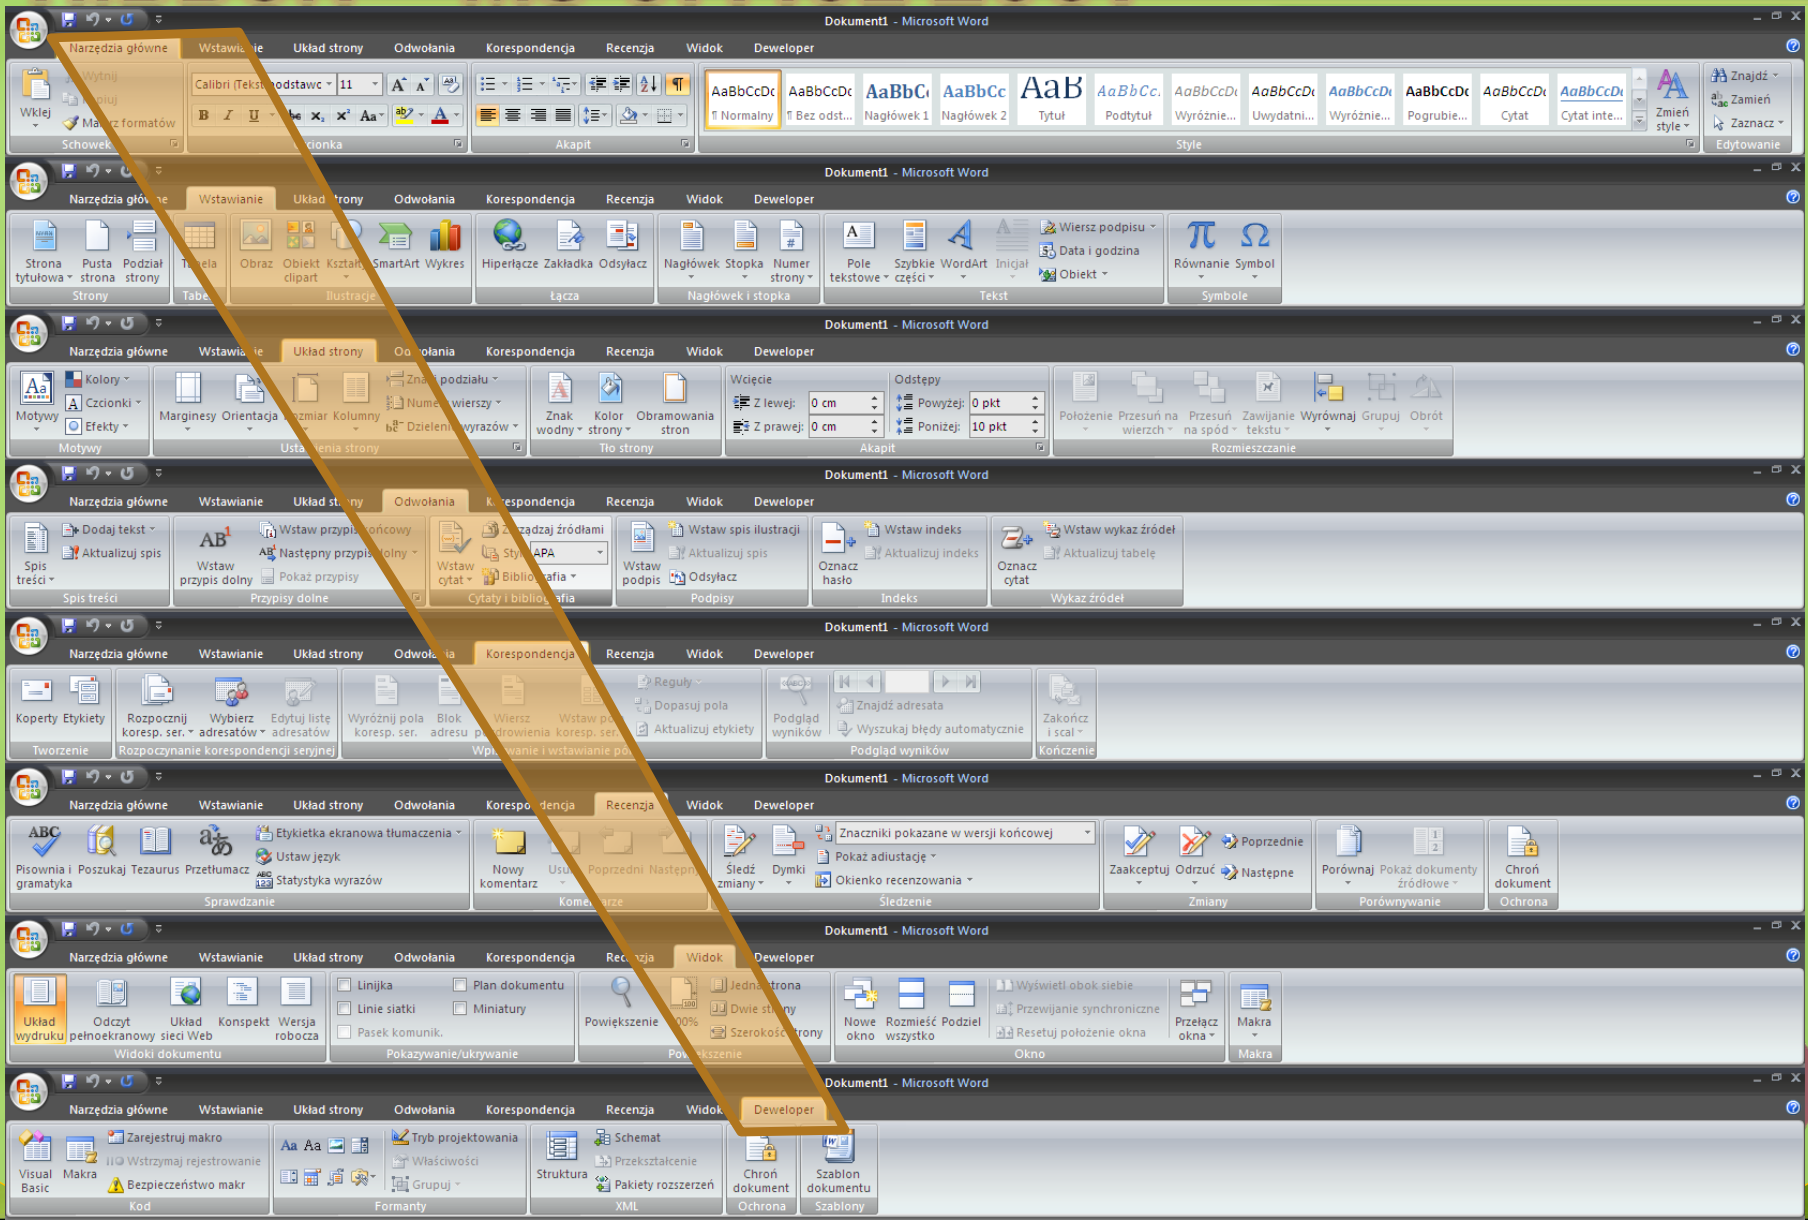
Dokument1 - Microsoft Word
Narzędzia główne Wstawianie Układ strony Odwołania Korespondencja Recenzja Widok Deweloper
Wklej Wytnij Kopiuj Malarz formatów Schowek
Calibri (Tekst podstawowy) 11 Czcionka
Akapit
AaBbCcDc ¶ Normalny AaBbCcDc ¶ Bez odst... AaBbC Nagłówek 1 AaBbCc Nagłówek 2 AaB Tytuł AaBbCc. Podtytuł AaBbCcDc Wyróżnie... AaBbCcDc Uwydatni... AaBbCcDc Wyróżnie... AaBbCcDc Pogrubie... AaBbCcDc Cytat AaBbCcDc Cytat inte... Zmień style
Style
Znajdź Zamień Zaznacz Edytowanie

Dokument1 - Microsoft Word
Narzędzia główne Wstawianie Układ strony Odwołania Korespondencja Recenzja Widok Deweloper
Strona tytułowa Pusta strona Podział strony Strony
Tabela Tabele
Obraz Obiekt clipart Kształty SmartArt Wykres Ilustracje
Hiperłącze Zakładka Odsyłacz Łącza
Nagłówek Stopka Numer strony Nagłówek i stopka
Pole tekstowe Szybkie części WordArt Inicjał Wiersz podpisu Data i godzina Obiekt Tekst
Równanie Symbol Symbole

Dokument1 - Microsoft Word
Narzędzia główne Wstawianie Układ strony Odwołania Korespondencja Recenzja Widok Deweloper
Motywy Kolory Czcionki Efekty Motywy
Marginesy Orientacja Rozmiar Kolumny Znaki podziału Numery wierszy Dzielenie wyrazów Ustawienia strony
Znak wodny Kolor strony Obramowania stron Tło strony
Wcięcie Z lewej: 0 cm Z prawej: 0 cm Odstępy Powyżej: 0 pkt Poniżej: 10 pkt Akapit
Położenie Przesuń na wierzch Przesuń na spód Zawijanie tekstu Wyrównaj Grupuj Obróć Rozmieszczanie

Dokument1 - Microsoft Word
Narzędzia główne Wstawianie Układ strony Odwołania Korespondencja Recenzja Widok Deweloper
Spis treści Dodaj tekst Aktualizuj spis Spis treści
Wstaw przypis dolny Wstaw przypis końcowy Następny przypis dolny Pokaż przypisy Przypisy dolne
Wstaw cytat Zarządzaj źródłami Styl: APA Bibliografia Cytaty i bibliografia
Wstaw podpis Wstaw spis ilustracji Aktualizuj spis Odsyłacz Podpisy
Oznacz hasło Wstaw indeks Aktualizuj indeks Indeks
Oznacz cytat Wstaw wykaz źródeł Aktualizuj tabelę Wykaz źródeł

Dokument1 - Microsoft Word
Narzędzia główne Wstawianie Układ strony Odwołania Korespondencja Recenzja Widok Deweloper
Koperty Etykiety Tworzenie
Rozpocznij koresp. ser. Wybierz adresatów Edytuj listę adresatów Rozpoczynanie korespondencji seryjnej
Wyróżnij pola koresp. ser. Blok adresu Wiersz pozdrowienia Wstaw pole koresp. ser. Reguły Dopasuj pola Aktualizuj etykiety Wpisywanie i wstawianie pól
Podgląd wyników Znajdź adresata Wyszukaj błędy automatycznie Podgląd wyników
Zakończ i scal Kończenie

Dokument1 - Microsoft Word
Narzędzia główne Wstawianie Układ strony Odwołania Korespondencja Recenzja Widok Deweloper
Pisownia i gramatyka Poszukaj Tezaurus Przetłumacz Etykietka ekranowa tłumaczenia Ustaw język Statystyka wyrazów Sprawdzanie
Nowy komentarz Usuń Poprzedni Następny Komentarze
Śledź zmiany Dymki Znaczniki pokazane w wersji końcowej Pokaż adiustację Okienko recenzowania Śledzenie
Zaakceptuj Odrzuć Poprzednie Następne Zmiany
Porównaj Pokaż dokumenty źródłowe Porównywanie
Chroń dokument Ochrona

Dokument1 - Microsoft Word
Narzędzia główne Wstawianie Układ strony Odwołania Korespondencja Recenzja Widok Deweloper
Układ wydruku Odczyt pełnoekranowy Układ sieci Web Konspekt Wersja robocza Widoki dokumentu
Linijka Linie siatki Pasek komunik. Plan dokumentu Miniatury Pokazywanie/ukrywanie
Powiększenie 100% Jedna strona Dwie strony Szerokość strony Powiększenie
Nowe okno Rozmieść wszystko Podziel Wyświetl obok siebie Przewijanie synchroniczne Resetuj położenie okna Przełącz okna Okno
Makra Makra

Dokument1 - Microsoft Word
Narzędzia główne Wstawianie Układ strony Odwołania Korespondencja Recenzja Widok Deweloper
Visual Basic Makra Zarejestruj makro Wstrzymaj rejestrowanie Bezpieczeństwo makr Kod
Aa Aa Formanty
Tryb projektowania Właściwości Grupuj
Struktura Schemat Przekształcenie Pakiety rozszerzeń XML
Chroń dokument Ochrona
Szablon dokumentu Szablony